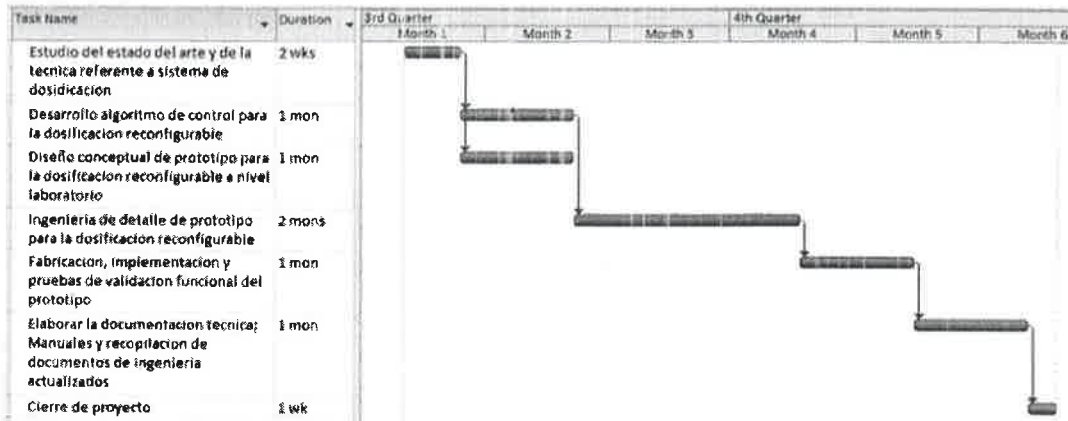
| Task Name | Duration | 3rd Quarter Month 1 | Month 2 | Month 3 | 4th Quarter Month 4 | Month 5 | Month 6 |
|---|---|---|---|---|---|---|---|
| Estudio del estado del arte y de la tecnica referente a sistema de dosidicacion | 2 wks | | | | | | |
| Desarrollo algoritmo de control para la dosificacion reconfigurable | 1 mon | | | | | | |
| Diseño conceptual de prototipo para la dosificacion reconfigurable a nivel laboratorio | 1 mon | | | | | | |
| Ingenieria de detalle de prototipo para la dosificacion reconfigurable | 2 mons | | | | | | |
| Fabricacion, implementacion y pruebas de validacion funcional del prototipo | 1 mon | | | | | | |
| Elaborar la documentacion tecnica; Manuales y recopilacion de documentos de ingenieria actualizados | 1 mon | | | | | | |
| Cierre de proyecto | 1 wk | | | | | | |